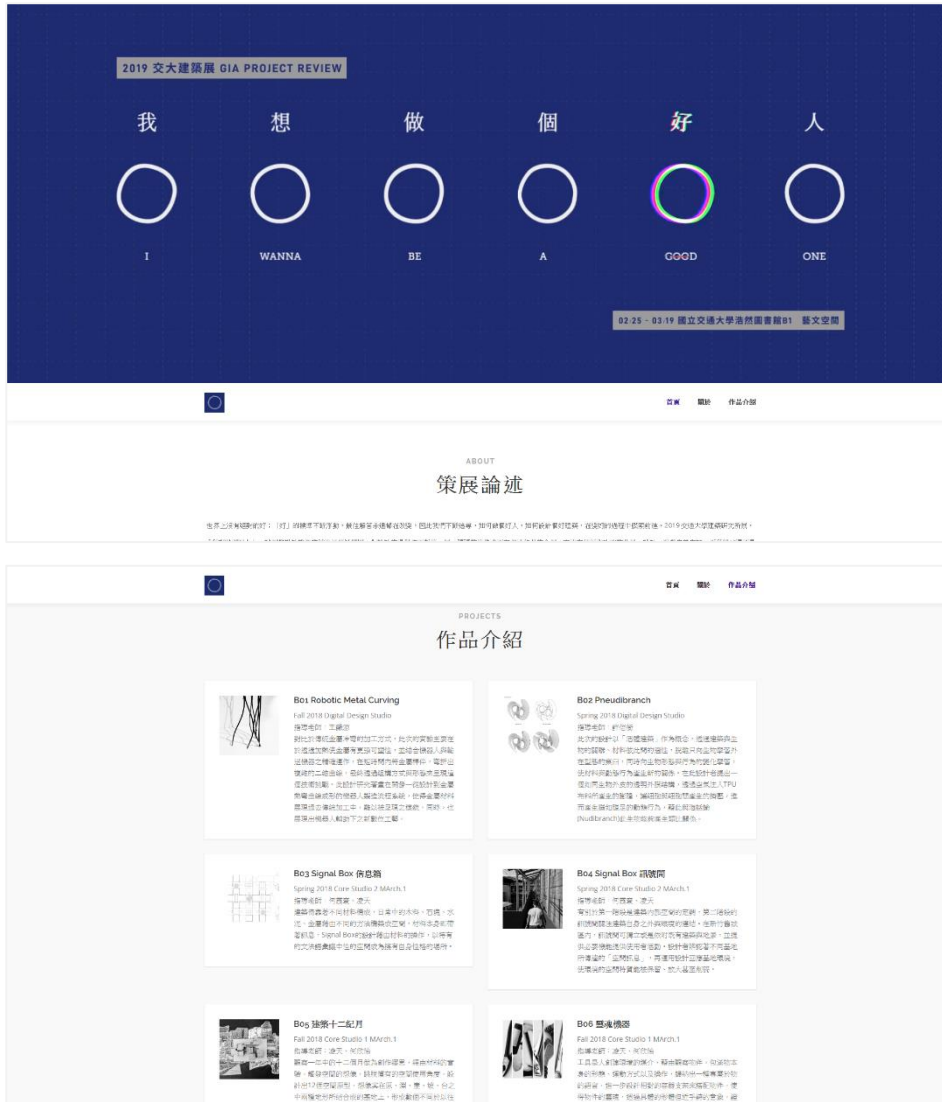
2019 交大建築展 GIA PROJECT REVIEW

我 想 做 個 好 人

I WANNA BE A GOOD ONE

02.25 – 03.19 國立交通大學浩然圖書館B1 藝文空間

首頁 關於 作品介紹

ABOUT

策展論述

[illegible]

首頁 關於 作品介紹

PROJECTS

作品介紹

B01 Robotic Metal Curving
Fall 2018 Digital Design Studio
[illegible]

B02 Pneudibranch
Spring 2018 Digital Design Studio
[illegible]

B03 Signal Box 併息箱
Spring 2018 Core Studio 2 MArch.1
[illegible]

B04 Signal Box 訊號間
Spring 2018 Core Studio 2 MArch.1
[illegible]

B05 建築十二配月
Fall 2018 Core Studio 1 MArch.1
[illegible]

B06 靈魂機器
Fall 2018 Core Studio 1 MArch.1
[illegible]